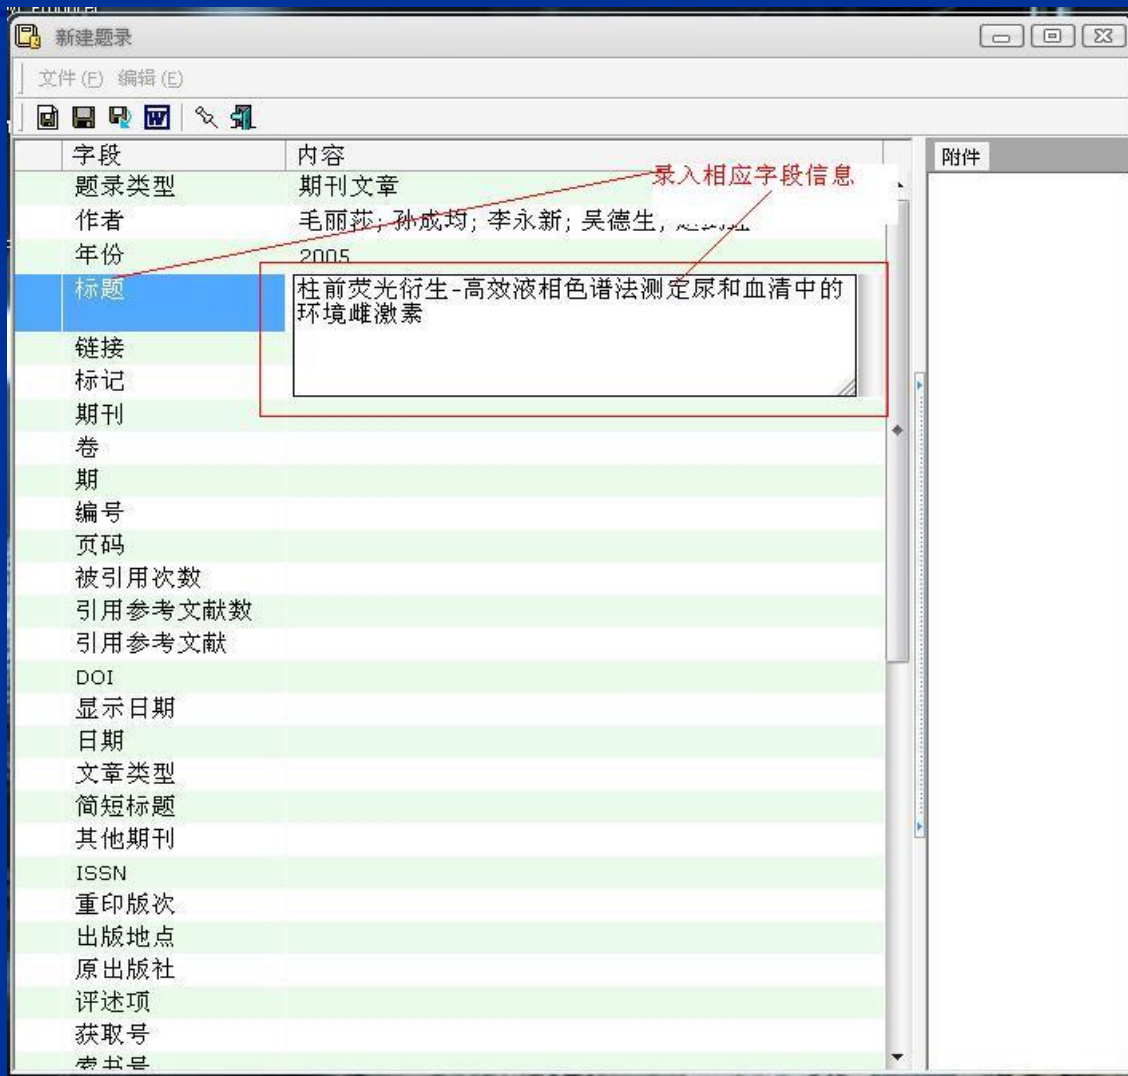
新建题录

文件 (F) 编辑 (E)

| 字段 | 内容 |
|---|---|
| 题录类型 | 期刊文章 |
| 作者 | 毛丽莎; 孙成均; 李永新; 吴德生; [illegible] |
| 年份 | 2005 |
| 标题 | 柱前荧光衍生-高效液相色谱法测定尿和血清中的环境雌激素 |
| 链接 | |
| 标记 | |
| 期刊 | |
| 卷 | |
| 期 | |
| 编号 | |
| 页码 | |
| 被引用次数 | |
| 引用参考文献数 | |
| 引用参考文献 | |
| DOI | |
| 显示日期 | |
| 日期 | |
| 文章类型 | |
| 简短标题 | |
| 其他期刊 | |
| ISSN | |
| 重印版次 | |
| 出版地点 | |
| 原出版社 | |
| 评述项 | |
| 获取号 | |
| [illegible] | |

录入相应字段信息

附件